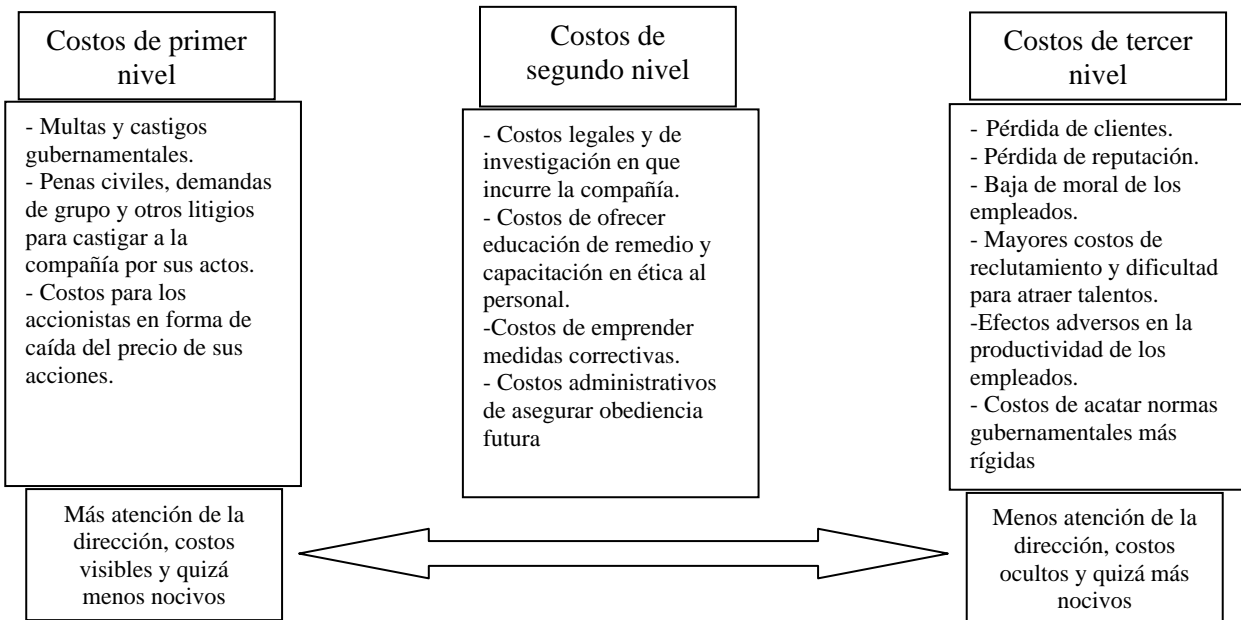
Costos de primer nivel

- Multas y castigos gubernamentales.
- Penas civiles, demandas de grupo y otros litigios para castigar a la compañía por sus actos.
- Costos para los accionistas en forma de caída del precio de sus acciones.

Costos de segundo nivel

- Costos legales y de investigación en que incurre la compañía.
- Costos de ofrecer educación de remedio y capacitación en ética al personal.
-Costos de emprender medidas correctivas.
- Costos administrativos de asegurar obediencia futura

Costos de tercer nivel

- Pérdida de clientes.
- Pérdida de reputación.
- Baja de moral de los empleados.
- Mayores costos de reclutamiento y dificultad para atraer talentos.
-Efectos adversos en la productividad de los empleados.
- Costos de acatar normas gubernamentales más rígidas

Más atención de la dirección, costos visibles y quizá menos nocivos

Menos atención de la dirección, costos ocultos y quizá más nocivos